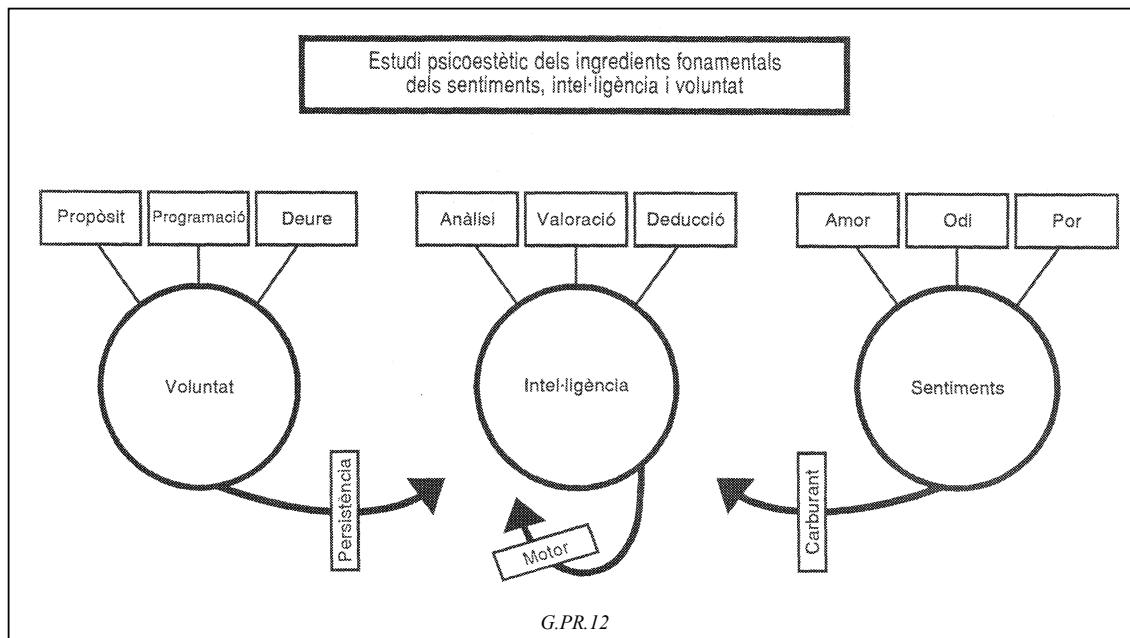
Estudi psicoestètic dels ingredients fonamentals dels sentiments, intel·ligència i voluntat

Propòsit
Programació
Deure

Voluntat

Anàlisi
Valoració
Deducció

Intel·ligència

Amor
Odi
Por

Sentiments

Persistència

Motor

Carburant

G.PR.12